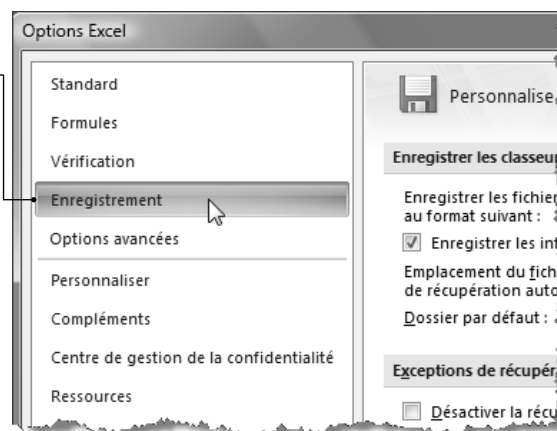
Options Excel

Standard

Formules

Vérification

Enregistrement

Options avancées

Personnaliser

Compléments

Centre de gestion de la confidentialité

Ressources

Personnalise

Enregistrer les classeu

Enregistrer les fichie au format suivant :

Enregistrer les inf

Emplacement du fich de récupération auto

Dossier par défaut :

Exceptions de récupér

Désactiver la récu